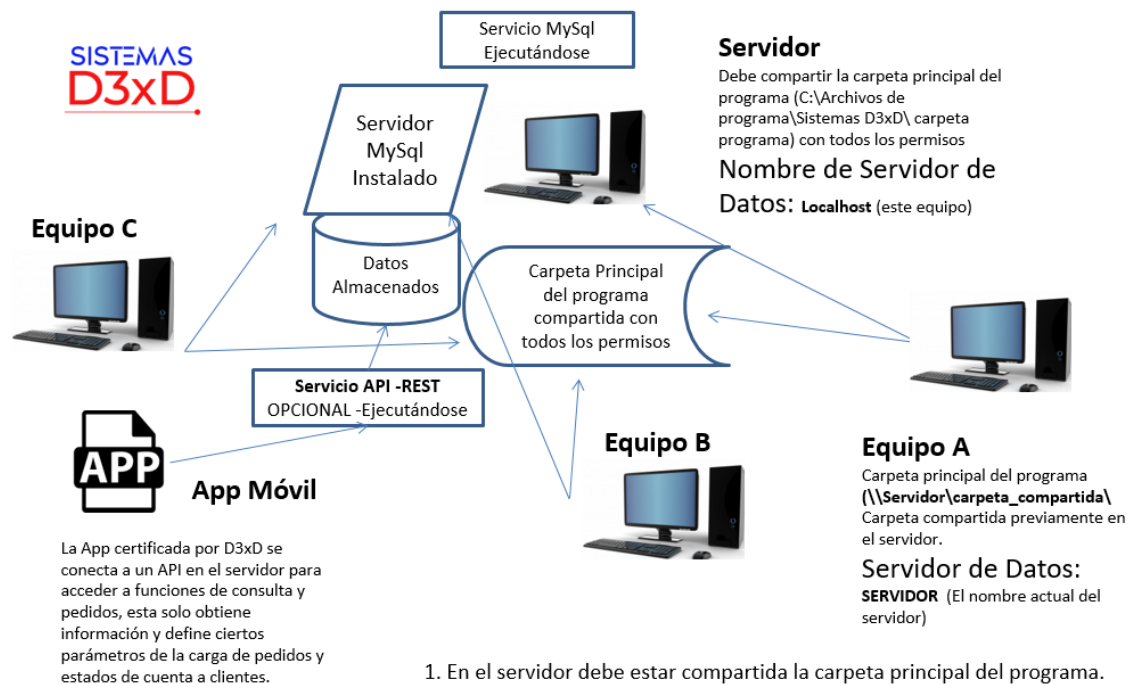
SISTEMAS
D3xD

Servicio MySql Ejecutándose

Servidor
Debe compartir la carpeta principal del programa (C:\Archivos de programa\Sistemas D3xD\ carpeta programa) con todos los permisos
Nombre de Servidor de Datos: **Localhost** (este equipo)

Servidor MySql Instalado

Datos Almacenados

Equipo C

Carpeta Principal del programa compartida con todos los permisos

Servicio API -REST
OPCIONAL -Ejecutándose

APP

App Móvil

La App certificada por D3xD se conecta a un API en el servidor para acceder a funciones de consulta y pedidos, esta solo obtiene información y define ciertos parámetros de la carga de pedidos y estados de cuenta a clientes.

Equipo B

Equipo A
Carpeta principal del programa **(\\Servidor\carpeta_compartida\** Carpeta compartida previamente en el servidor.
Servidor de Datos:
**SERVIDOR** (El nombre actual del servidor)

1. En el servidor debe estar compartida la carpeta principal del programa.